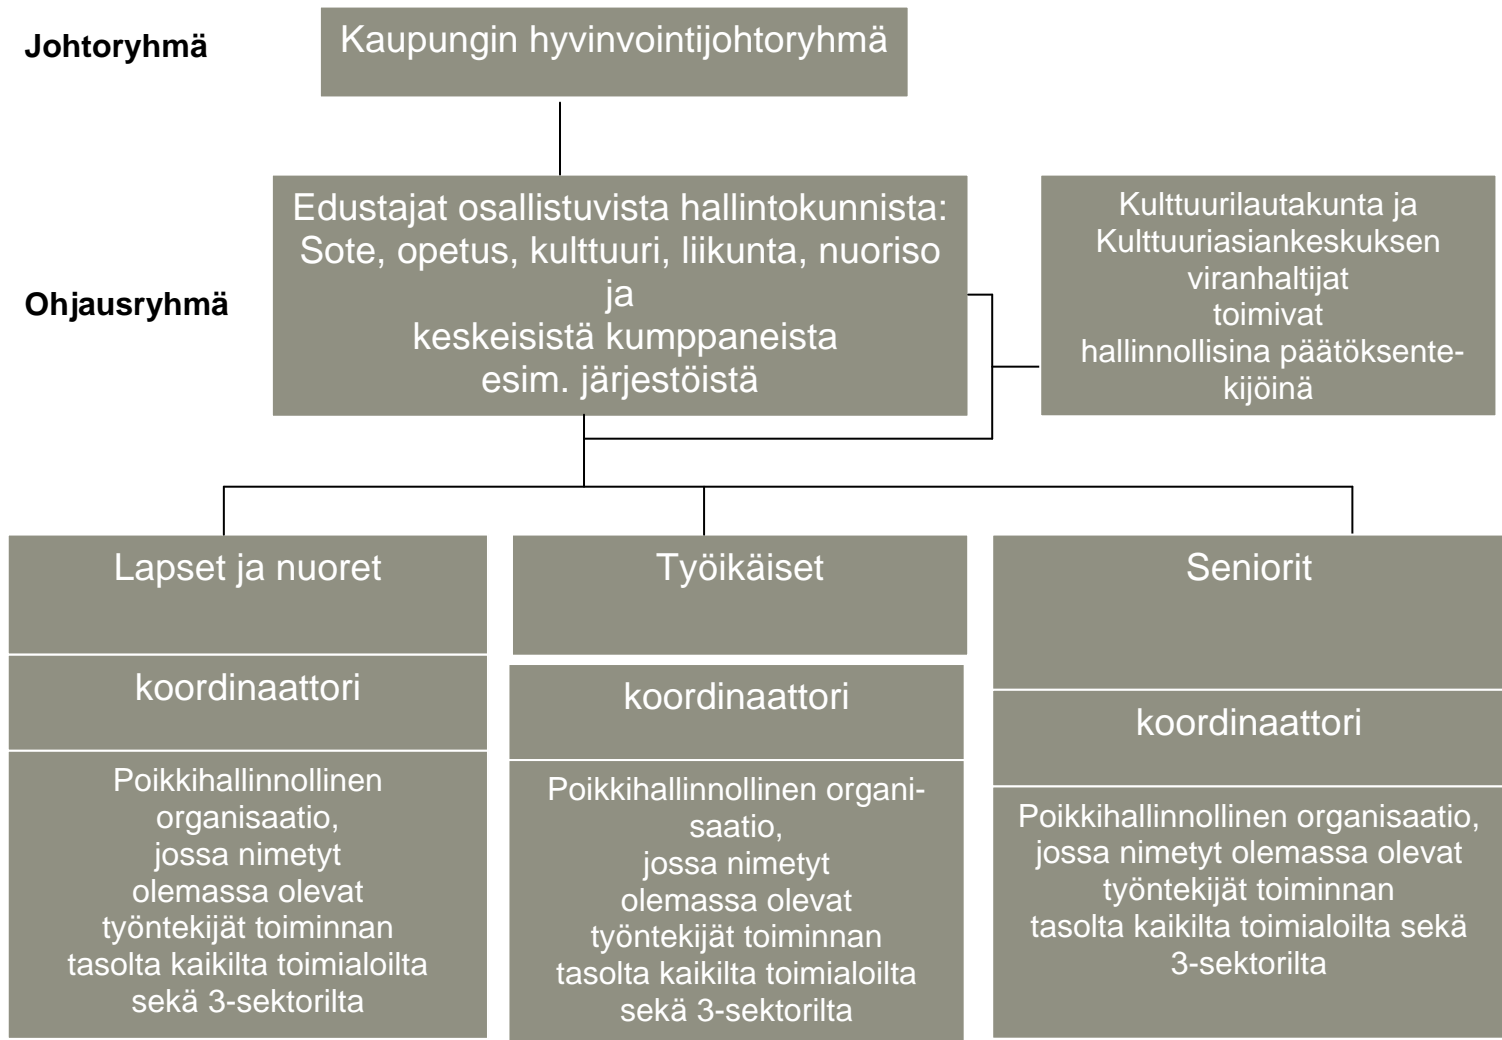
Johtoryhmä

Kaupungin hyvinvointijohtoryhmä

Ohjausryhmä

Edustajat osallistuvista hallintokunnista: Sote, opetus, kulttuuri, liikunta, nuoriso ja keskeisistä kumppaneista esim. järjestöistä

Kulttuurilautakunta ja Kulttuuriasiankeskuksen viranhaltijat toimivat hallinnollisina päätöksentekijöinä

Lapset ja nuoret

koordinaattori

Poikkihallinnollinen organisaatio, jossa nimetyt olemassa olevat työntekijät toiminnan tasolta kaikilta toimialoilta sekä 3-sektorilta

Työikäiset

koordinaattori

Poikkihallinnollinen organisaatio, jossa nimetyt olemassa olevat työntekijät toiminnan tasolta kaikilta toimialoilta sekä 3-sektorilta

Seniorit

koordinaattori

Poikkihallinnollinen organisaatio, jossa nimetyt olemassa olevat työntekijät toiminnan tasolta kaikilta toimialoilta sekä 3-sektorilta